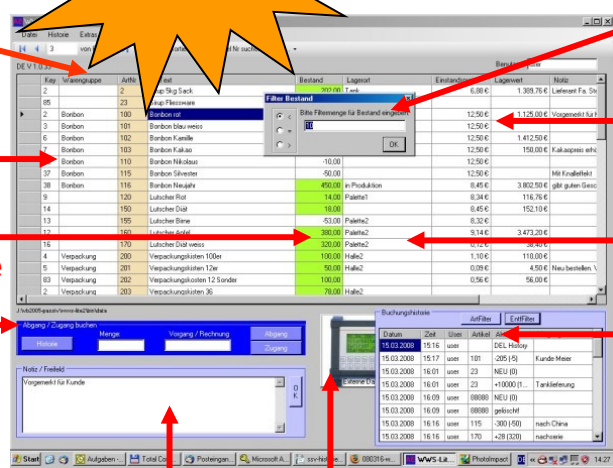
Datei Historie Extras

3 von

DE V 1.0.33

Benutzerfilter

| Key | Warengruppe | ArtNr | Text | Bestand | Lagerort | Einstandspreis | Lagerwert | Notiz |
|---|---|---|---|---|---|---|---|---|
| 2 | | 2 | Sirup 5kg Sack | 200,00 | Tank | 6,88 € | 1.389,76 € | Lieferant Fa. St |
| 85 | | 23 | Sirup Fliessware | | | | | |
| 2 | Bonbon | 100 | Bonbon rot | | | 12,50 € | 1.125,00 € | Vorgemerkt für K |
| 3 | Bonbon | 101 | Bonbon blau weiss | | | 12,50 € | | |
| 6 | Bonbon | 102 | Bonbon Kamille | | | 12,50 € | 1.412,50 € | |
| 7 | Bonbon | 103 | Bonbon Kakao | | | 12,50 € | 150,00 € | Kakaopreis erhö |
| | Bonbon | 110 | Bonbon Nikolaus | -10,00 | | 12,50 € | | |
| 37 | Bonbon | 115 | Bonbon Silvester | -50,00 | | 12,50 € | | Mit Knalleffekt |
| 38 | Bonbon | 116 | Bonbon Neujahr | 450,00 | in Produktion | 8,45 € | 3.802,50 € | gibt guten Gesc |
| 9 | | 120 | Lutscher Rot | 14,00 | Palette1 | 8,34 € | 116,76 € | |
| 14 | | 150 | Lutscher Diät | 18,00 | | 8,45 € | 152,10 € | |
| 13 | | 155 | Lutscher Birne | -53,00 | Palette2 | 8,32 € | | |
| 12 | | 160 | Lutscher Apfel | 380,00 | Palette2 | 9,14 € | 3.473,20 € | |
| 16 | | 170 | Lutscher Diät weiss | 320,00 | Palette2 | | | |
| 4 | Verpackung | 200 | Verpackungskisten 100er | 100,00 | Halle2 | 1,10 € | 110,00 € | |
| 21 | Verpackung | 201 | Verpackungskisten 12er | 50,00 | Halle2 | 0,09 € | 4,50 € | Neu bestellen \ |
| 63 | Verpackung | 202 | Verpackungskisten 12 Sonder | 100,00 | | 0,56 € | 56,00 € | |
| 2 | Verpackung | 203 | Verpackungskisten 36 | 78,00 | Halle2 | | | |

Filter Bestand
Bitte Filtermenge für Bestand eingeben
10
OK

Abgang / Zugang buchen
Historie
Menge
Vorgang / Rechnung
Abgang
Zugang

Notiz / Freifeld
Vorgemerkt für Kunde
O K

Buchungshistorie
ArtFilter EntFilter

| Datum | Zeit | User | Artikel | Art |
|---|---|---|---|---|
| 15.03.2008 | 15:16 | user | | DEL History |
| 15.03.2008 | 15:17 | user | 101 | -205 (-5) Kunde Meier |
| 15.03.2008 | 16:01 | user | 23 | NEU (0) |
| 15.03.2008 | 16:01 | user | 23 | +10000 (1... Tankließerung |
| 15.03.2008 | 16:09 | user | 88888 | NEU (0) |
| 15.03.2008 | 16:09 | user | 88888 | gelöscht! |
| 15.03.2008 | 16:16 | user | 115 | -300 (-50) nach China |
| 15.03.2008 | 16:16 | user | 170 | +28 (320) nachserie |

Start Aufgaben - Total Co... Posteingan... Microsoft A... ssv-hist... 080318-w... WWS-Lit... Photoimpact 14:27